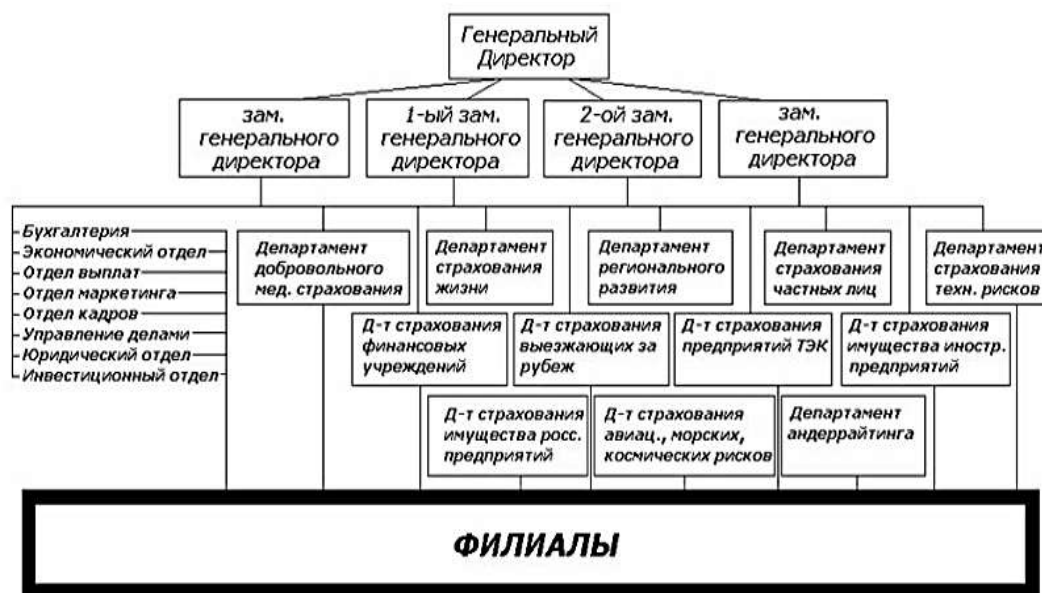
Генеральный Директор

зам. генерального директора

1-ый зам. генерального директора

2-ой зам. генерального директора

зам. генерального директора

Бухгалтерия
Экономический отдел
Отдел выплат
Отдел маркетинга
Отдел кадров
Управление делами
Юридический отдел
Инвестиционный отдел

Департамент добровольного мед. страхования

Департамент страхования жизни

Департамент регионального развития

Департамент страхования частных лиц

Департамент страхования техн. рисков

Д-т страхования финансовых учреждений

Д-т страхования выезжающих за рубеж

Д-т страхования предприятий ТЭК

Д-т страхования имущества иностр. предприятий

Д-т страхования имущества росс. предприятий

Д-т страхования авиац., морских, космических рисков

Департамент андеррайтинга

ФИЛИАЛЫ